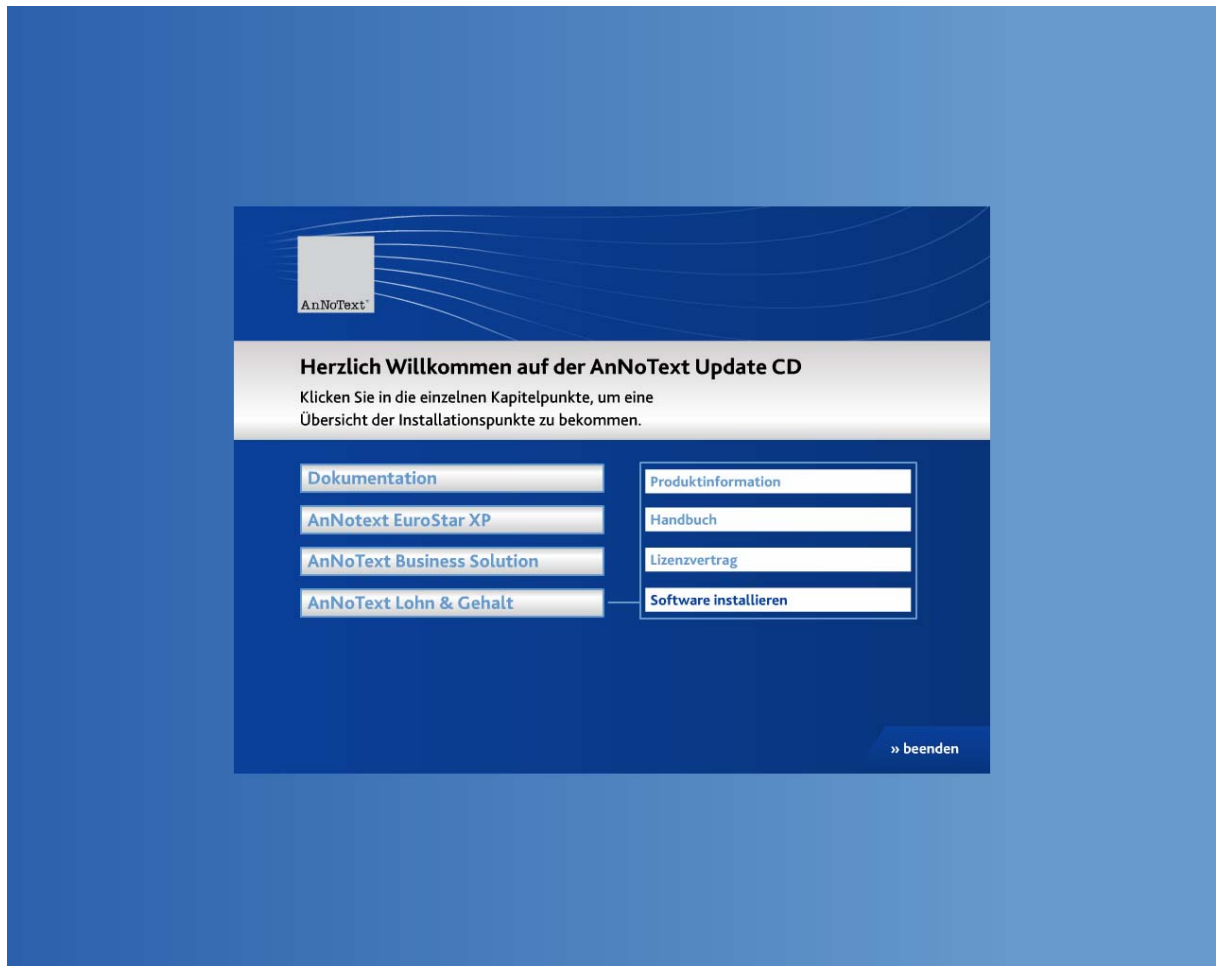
AnNoText

Herzlich Willkommen auf der AnNoText Update CD

Klicken Sie in die einzelnen Kapitelpunkte, um eine Übersicht der Installationspunkte zu bekommen.

Dokumentation

AnNotext EuroStar XP

AnNoText Business Solution

AnNoText Lohn & Gehalt

Produktinformation

Handbuch

Lizenzvertrag

Software installieren

» beenden